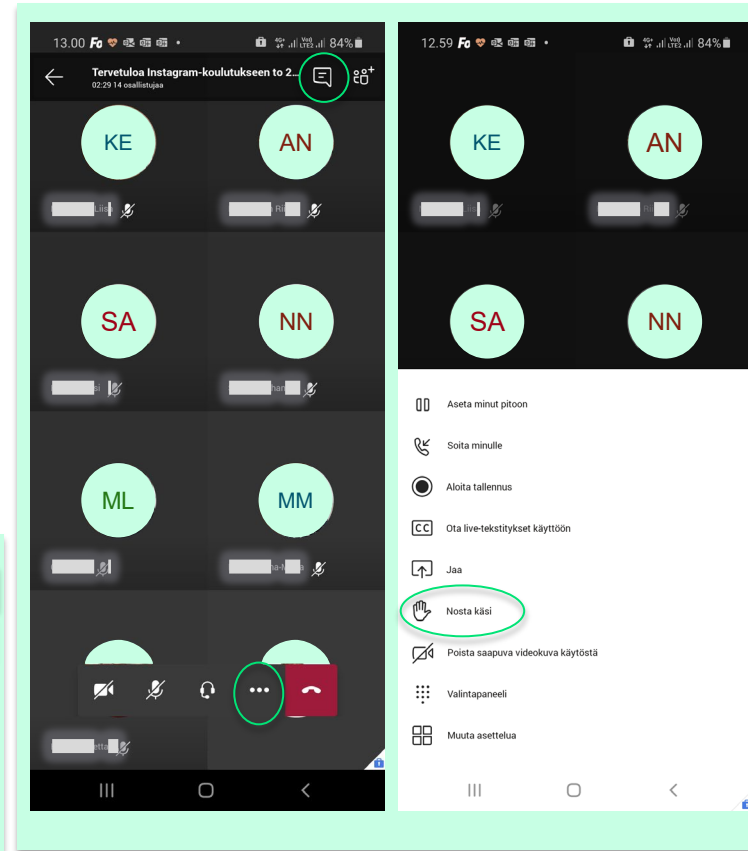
13.00 Fo 84%

Tervetuloa Instagram-koulutukseen to 2...
02:29 14 osallistujaa

KE
Liis

AN
Ri

SA
si

NN
han

ML

MM
na-M

nta

12.59 Fo 84%

KE

AN

SA

NN

Aseta minut pitoon

Soita minulle

Aloita tallennus

Ota live-tekstitykset käyttöön

Jaa

Nosta käsi

Poista saapuva videokuva käytöstä

Valintapaneeli

Muuta asettelua